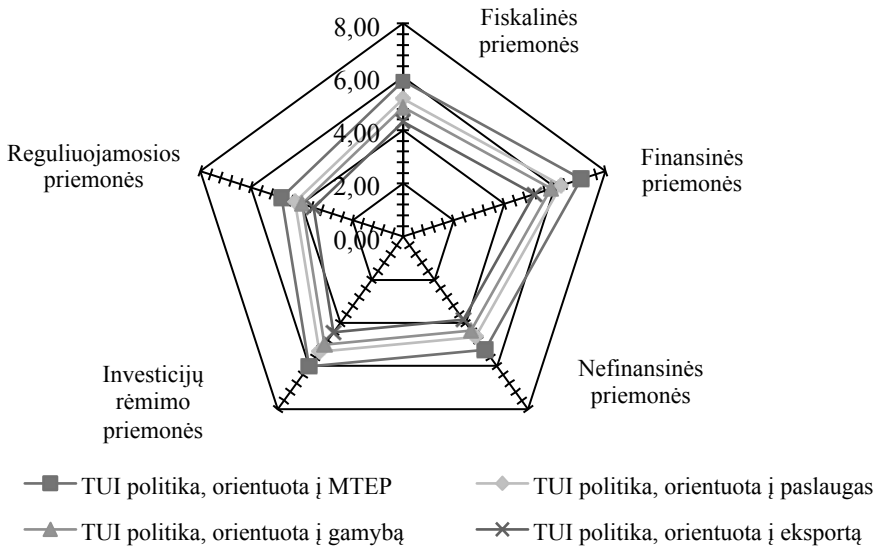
8,00
6,00
4,00
2,00
0,00

Fiskalinės priemonės

Finansinės priemonės

Nefinansinės priemonės

Investicijų rėmimo priemonės

Reguliuojamosios priemonės

TUI politika, orientuota į MTEP
TUI politika, orientuota į paslaugas
TUI politika, orientuota į gamybą
TUI politika, orientuota į eksportą